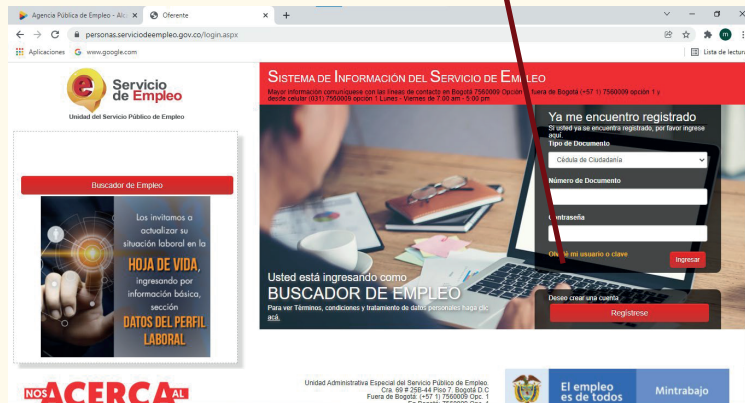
Agencia Pública de Empleo - Ale
Oferente
personas.serviciodeempleo.gov.co/login.aspx
Aplicaciones
www.google.com
Lista de lectur

Servicio de Empleo
Unidad del Servicio Público de Empleo

Buscador de Empleo

Los invitamos a actualizar su situación laboral en la HOJA DE VIDA, ingresando por información básica, sección DATOS DEL PERFIL LABORAL

SISTEMA DE INFORMACIÓN DEL SERVICIO DE EMPLEO
Mayor información comuníquese con las líneas de contacto en Bogotá 7560009 Opción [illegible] fuera de Bogotá (+57 1) 7560009 opción 1 y desde celular (031) 7560009 opción 1 Lunes - Viernes de 7:00 am - 5:00 pm.

Ya me encuentro registrado
Si usted ya se encuentra registrado, por favor ingrese aquí.
Tipo de Documento
Cédula de Ciudadanía
Número de Documento
Contraseña
Olvidé mi usuario o clave
Ingresar

Usted está ingresando como
BUSCADOR DE EMPLEO
Para ver Términos, condiciones y tratamiento de datos personales haga clic aquí.

Deseo crear una cuenta
Regístrese

NOS ACERCA AL

Unidad Administrativa Especial del Servicio Público de Empleo.
Cra. 69 # 25B-44 Piso 7. Bogotá D.C
Fuera de Bogotá: (+57 1) 7560009 Opc. 1
En Bogotá: 7560009 Opc. 1

El empleo es de todos
Mintrabajo